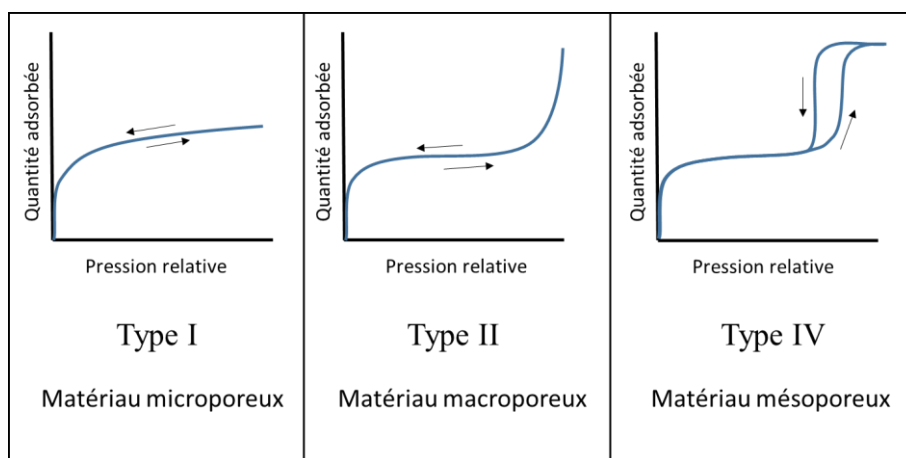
| Quantité adsorbée<br>Pression relative<br><br>Type I<br><br>Matériau microporeux | Quantité adsorbée<br>Pression relative<br><br>Type II<br><br>Matériau macroporeux | Quantité adsorbée<br>Pression relative<br><br>Type IV<br><br>Matériau mésoporeux |
|---|---|---|